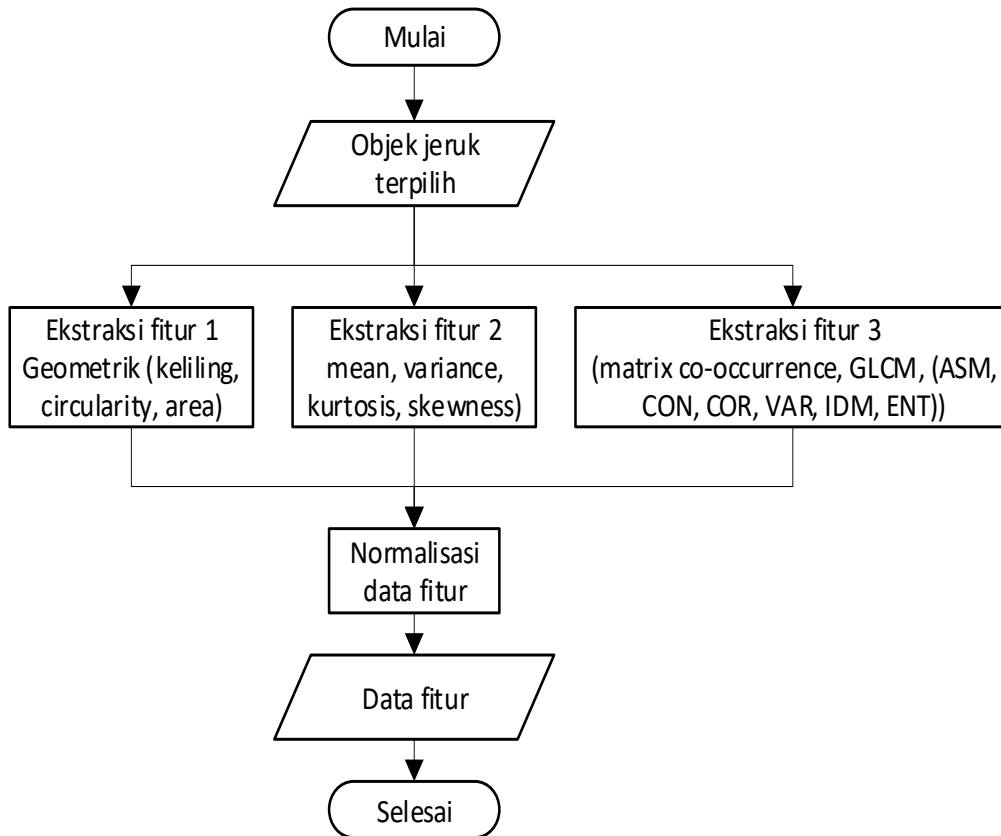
Mulai

Objek jeruk terpilih

Ekstraksi fitur 1
Geometrik (keliling, circularity, area)

Ekstraksi fitur 2
mean, variance, kurtosis, skewness)

Ekstraksi fitur 3
(matrix co-occurrence, GLCM, (ASM, CON, COR, VAR, IDM, ENT))

Normalisasi data fitur

Data fitur

Selesai